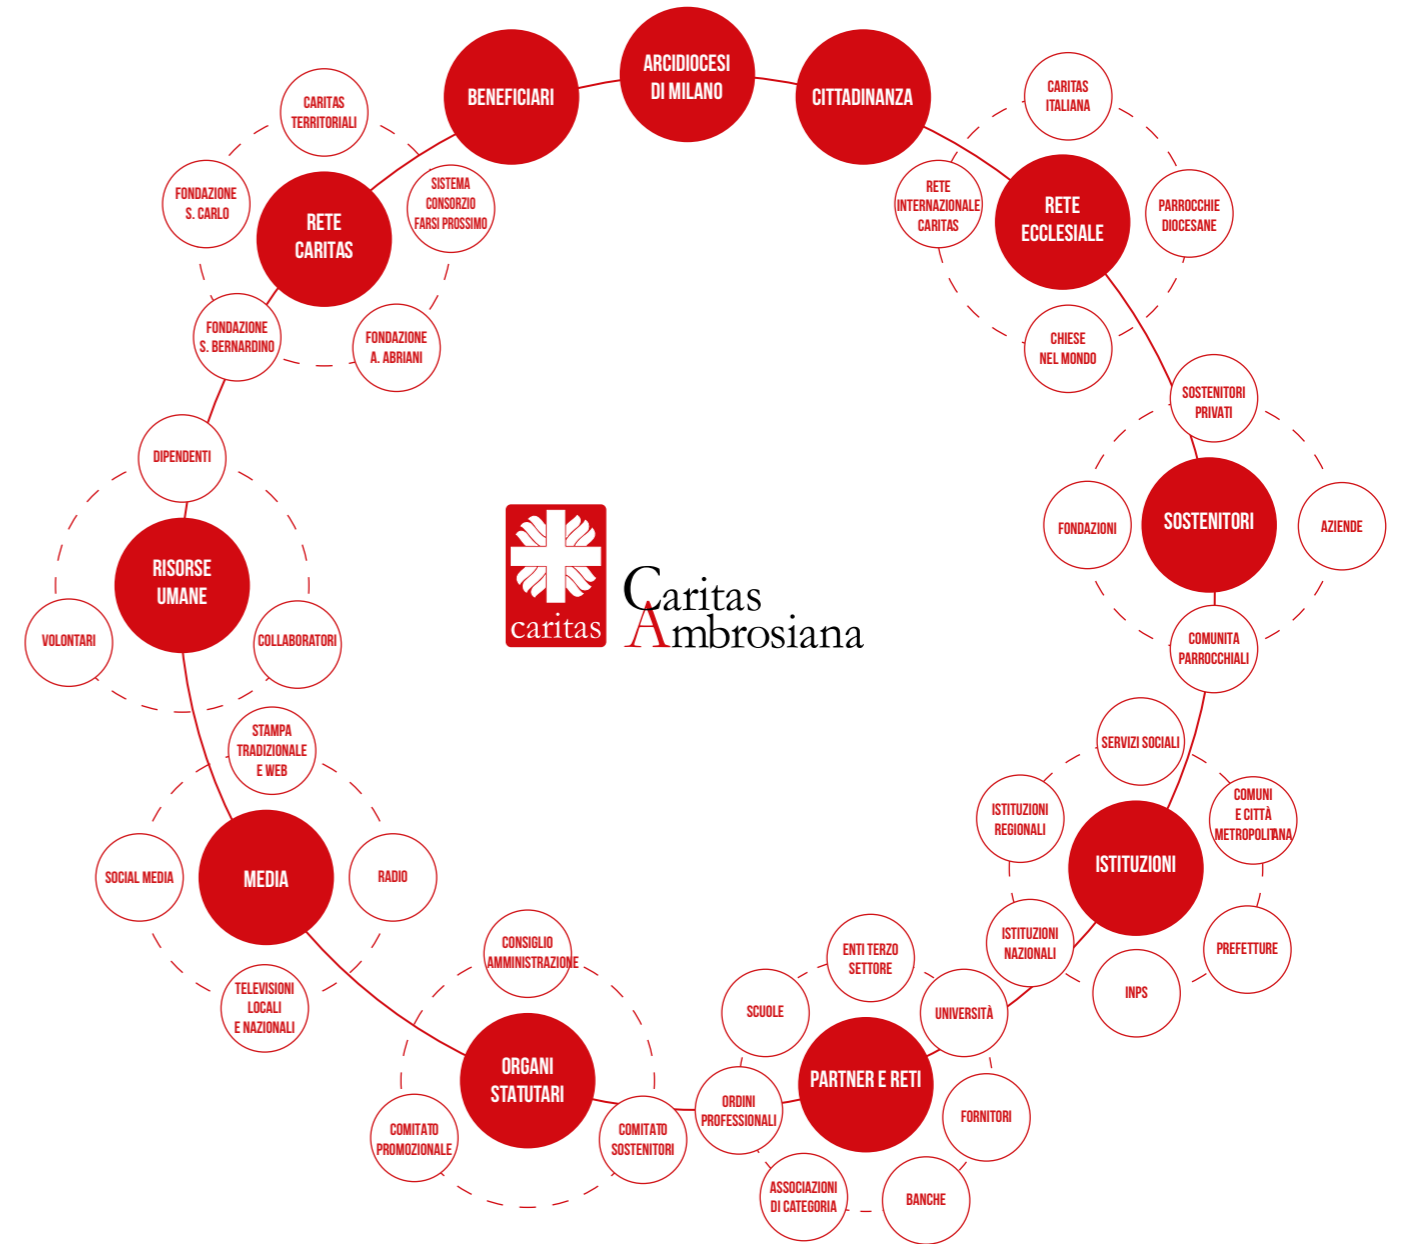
ARCIDIOCESI DI MILANO

CITTADINANZA

RETE ECCLESIALE

CARITAS ITALIANA

PARROCCHIE DIOCESANE

CHIESE NEL MONDO

RETE INTERNAZIONALE CARITAS

SOSTENITORI

SOSTENITORI PRIVATI

AZIENDE

COMUNITA PARROCCHIALI

FONDAZIONI

ISTITUZIONI

SERVIZI SOCIALI

COMUNI E CITTÀ METROPOLITANA

PREFETTURE

INPS

ISTITUZIONI NAZIONALI

ISTITUZIONI REGIONALI

PARTNER E RETI

ENTI TERZO SETTORE

UNIVERSITÀ

FORNITORI

BANCHE

ASSOCIAZIONI DI CATEGORIA

ORDINI PROFESSIONALI

SCUOLE

ORGANI STATUTARI

CONSIGLIO AMMINISTRAZIONE

COMITATO SOSTENITORI

COMITATO PROMOZIONALE

MEDIA

STAMPA TRADIZIONALE E WEB

RADIO

TELEVISIONI LOCALI E NAZIONALI

SOCIAL MEDIA

RISORSE UMANE

DIPENDENTI

COLLABORATORI

VOLONTARI

RETE CARITAS

CARITAS TERRITORIALI

SISTEMA CONSORZIO FARSI PROSSIMO

FONDAZIONE A. ABRIANI

FONDAZIONE S. BERNARDINO

FONDAZIONE S. CARLO

BENEFICIARI

caritas

Caritas Ambrosiana